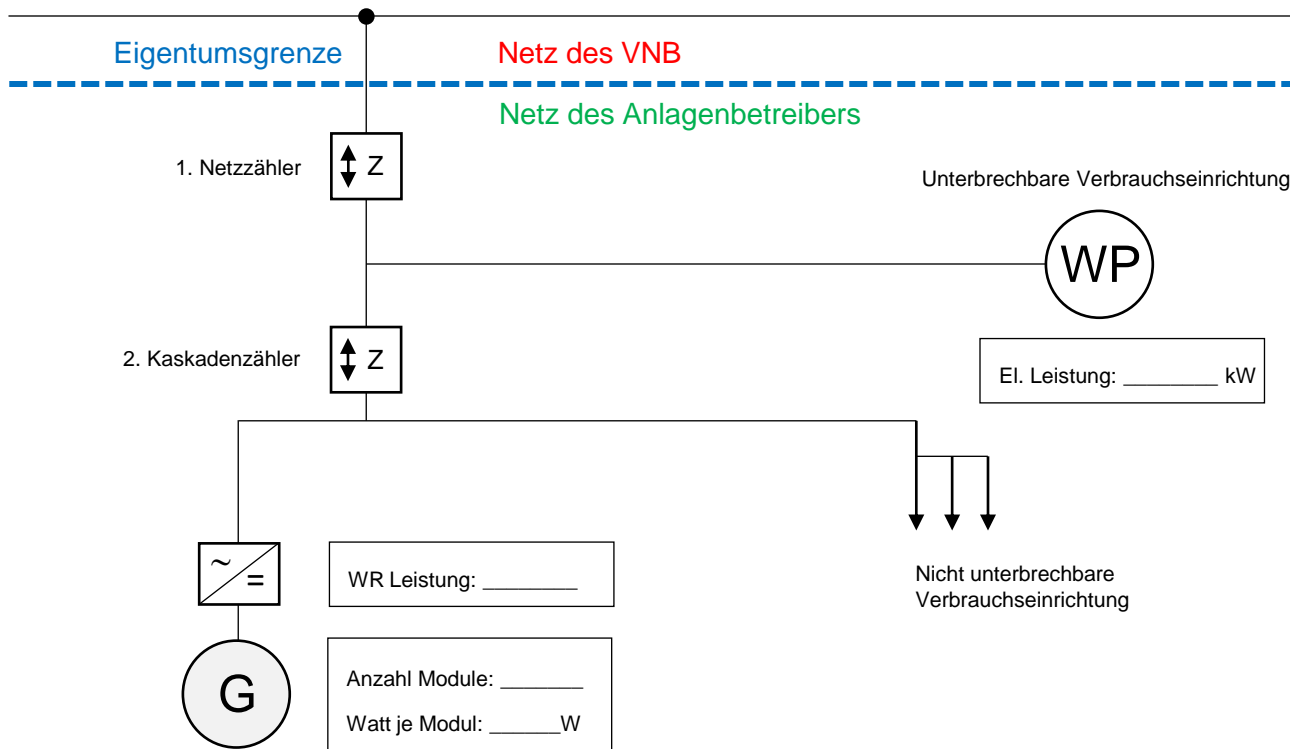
Eigentumsgrenze

Netz des VNB

Netz des Anlagenbetreibers

1. Netzzähler

Z

Unterbrechbare Verbrauchseinrichtung

WP

2. Kaskadenzähler

Z

El. Leistung: ________ kW

~
=

WR Leistung: ________

Nicht unterbrechbare Verbrauchseinrichtung

G

Anzahl Module: _______

Watt je Modul: ______W